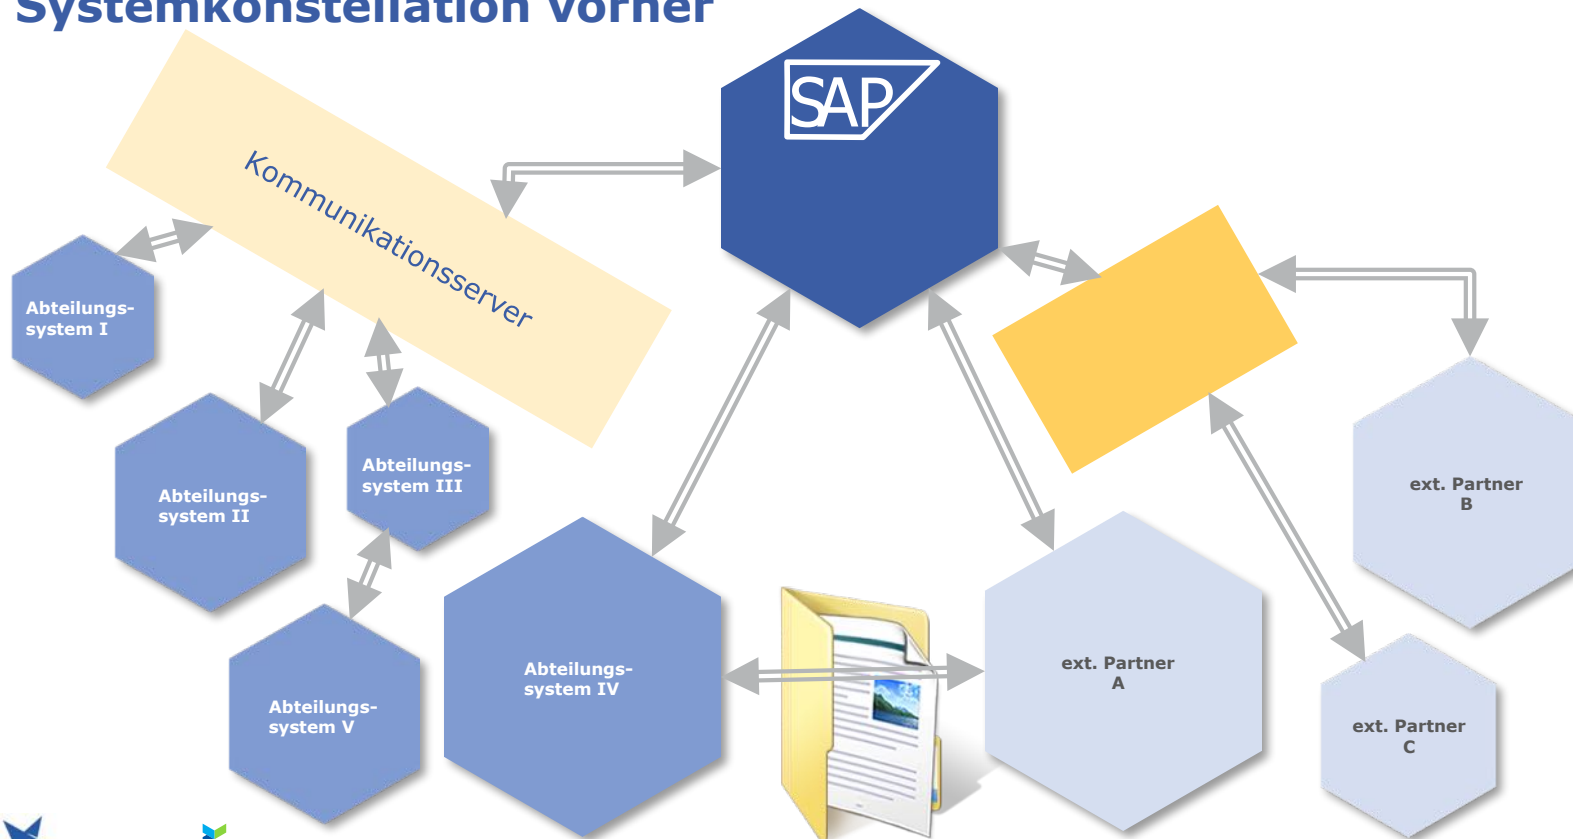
Systemkonstellation vorher

SAP

Kommunikationsserver

Abteilungssystem I

Abteilungssystem II

Abteilungssystem III

Abteilungssystem IV

Abteilungssystem V

ext. Partner A

ext. Partner B

ext. Partner C